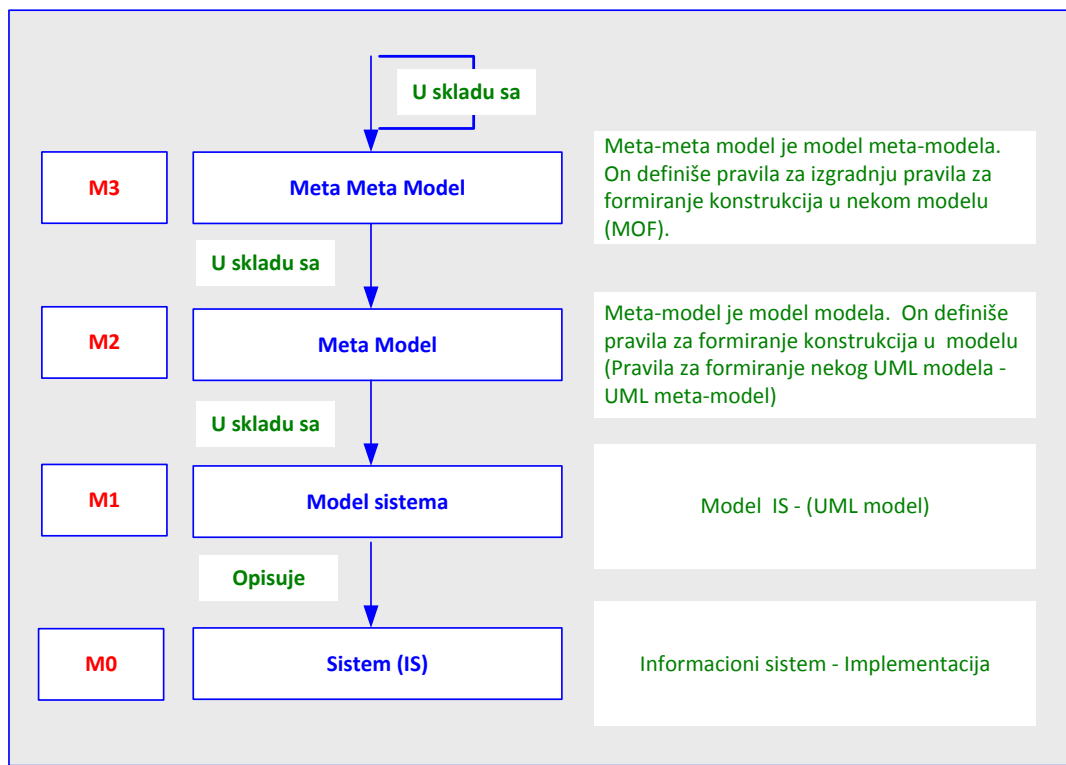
U skladu sa

M3

Meta Meta Model

Meta-meta model je model meta-modela. On definiše pravila za izgradnju pravila za formiranje konstrukcija u nekom modelu (MOF).

U skladu sa

M2

Meta Model

Meta-model je model modela. On definiše pravila za formiranje konstrukcija u modelu (Pravila za formiranje nekog UML modela - UML meta-model)

U skladu sa

M1

Model sistema

Model IS - (UML model)

Opisuje

M0

Sistem (IS)

Informacioni sistem - Implementacija